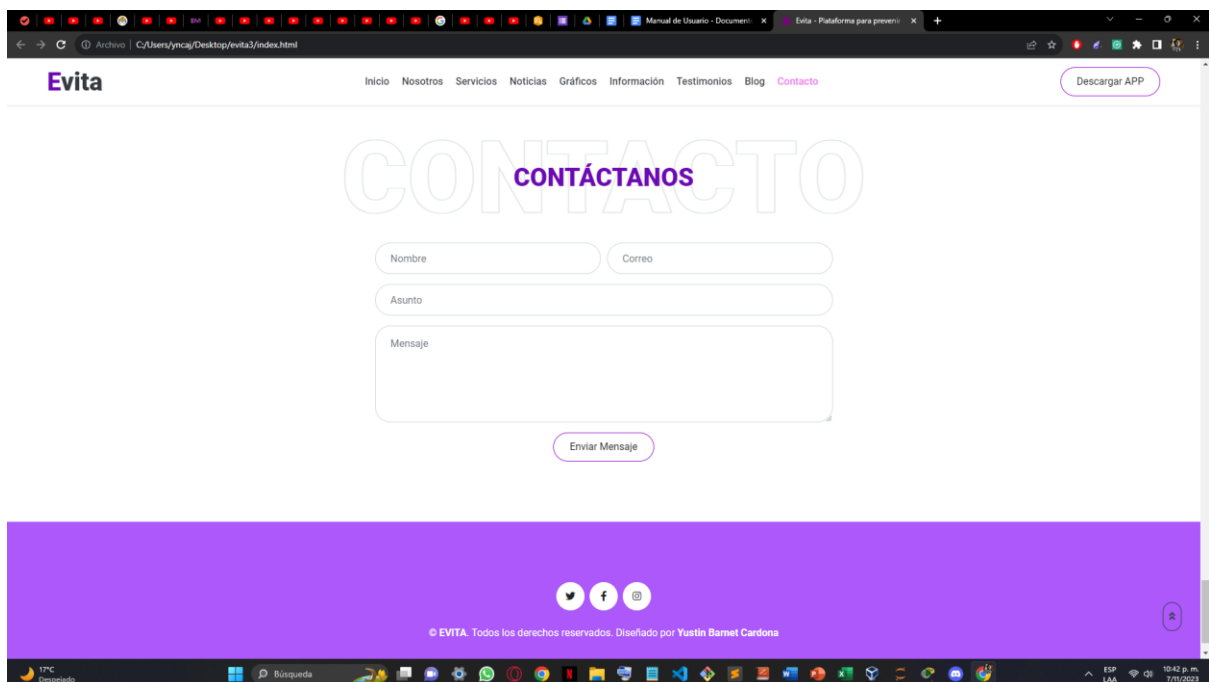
Manual de Usuario - Documento
Evita - Plataforma para preveni

Archivo | C:/Users/yncaj/Desktop/evita3/index.html

Evita

Inicio Nosotros Servicios Noticias Gráficos Información Testimonios Blog Contacto

Descargar APP

CONTACTO
CONTÁCTANOS

Nombre
Correo
Asunto
Mensaje

Enviar Mensaje

© EVITA. Todos los derechos reservados. Diseñado por Yustin Barnet Cardona

17°C
Despejado

Búsqueda

ESP
LAA

10:42 p. m.
7/11/2023